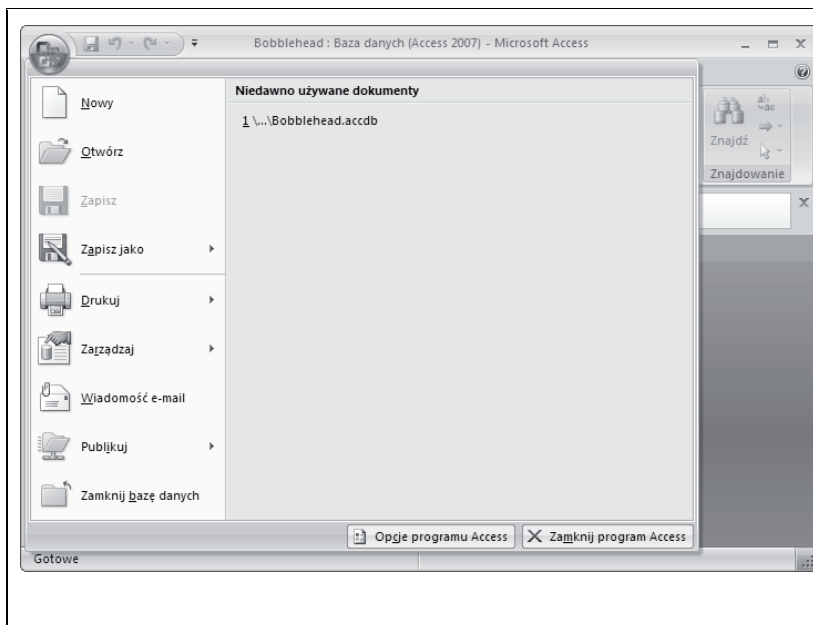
Bobblehead : Baza danych (Access 2007) - Microsoft Access

Nowy

Otwórz

Zapisz

Zapisz jako

Drukuj

Zarządzaj

Wiadomość e-mail

Publikuj

Zamknij bazę danych

Niedawno używane dokumenty

1 \...\Bobblehead.accdb

Znajdź

Znajdowanie

Opcje programu Access

Zamknij program Access

Gotowe